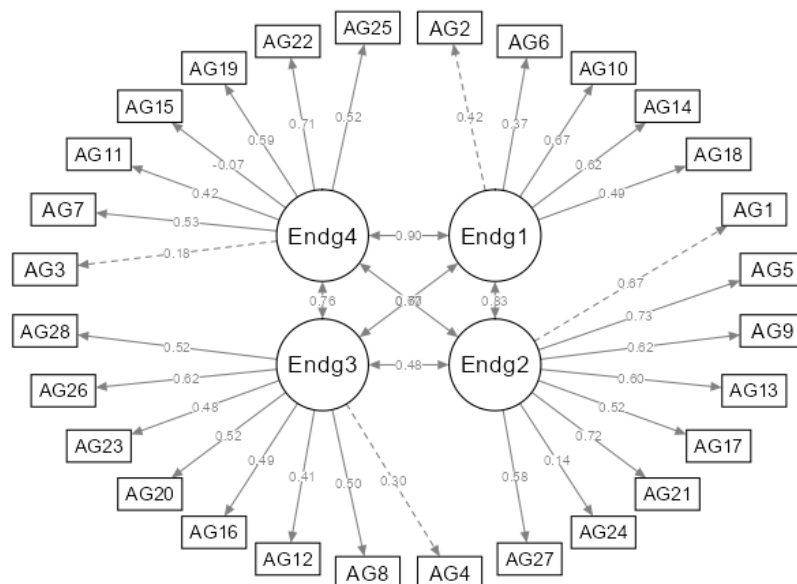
AG22
AG25
AG2
AG6
AG19
AG10
AG15
AG14
AG11
AG18
AG7
AG1
AG3
AG5
AG28
AG9
AG26
AG13
AG23
AG17
AG20
AG21
AG16
AG24
AG12
AG27
AG8
AG4

Endg4
Endg1
Endg3
Endg2

0.71
0.52
0.42
0.37
0.59
0.67
-0.07
0.62
0.42
0.49
0.53
-0.18
0.90
0.67
0.76
0.77
0.80
0.33
0.73
0.52
0.62
0.62
0.48
0.60
0.48
0.52
0.52
0.72
0.49
0.14
0.41
0.50
0.30
0.58